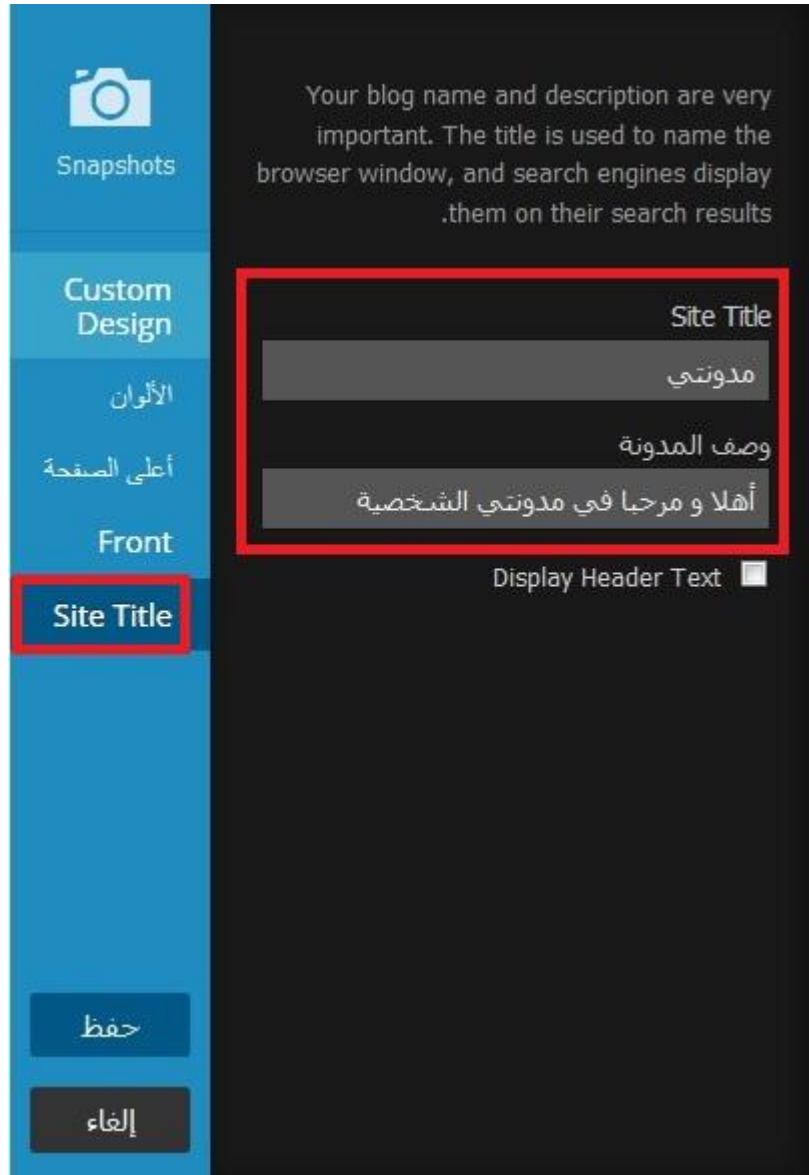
Snapshots

Custom Design

الألوان

أعلى الصفحة

Front

Site Title

حفظ

إلغاء

Your blog name and description are very important. The title is used to name the browser window, and search engines display .them on their search results

Site Title

مدونتي

وصف المدونة

أهلا و مرحبا في مدونتي الشخصية

Display Header Text